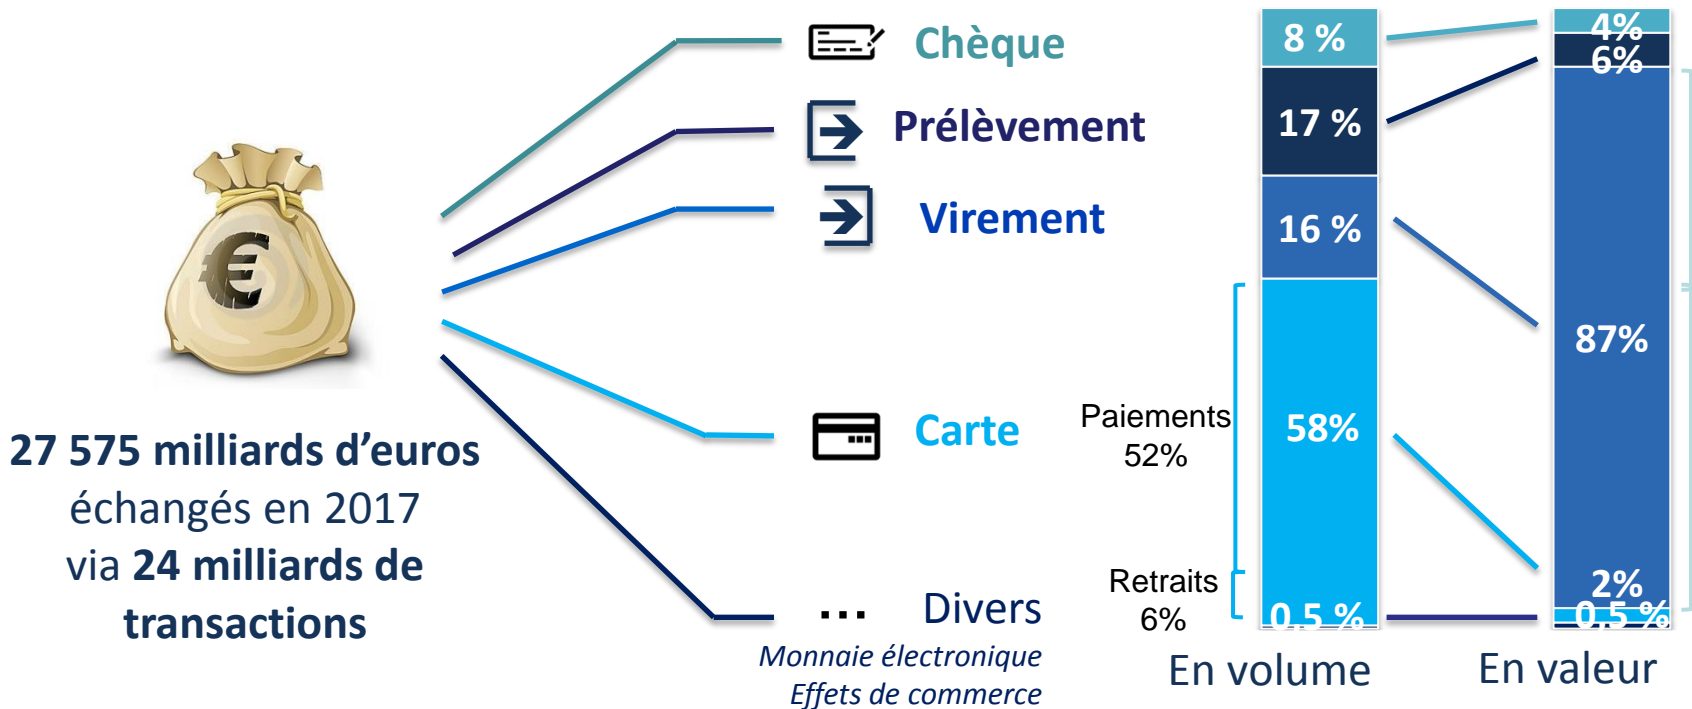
€

27 575 milliards d'euros échangés en 2017 via 24 milliards de transactions

Chèque

Prélèvement

Virement

Carte

... Divers

Monnaie électronique
Effets de commerce

Paiements 52%

Retraits 6%

8 %
17 %
16 %
58%
0,5 %

4%
6%
87%
2%
0,5 %

En volume

En valeur